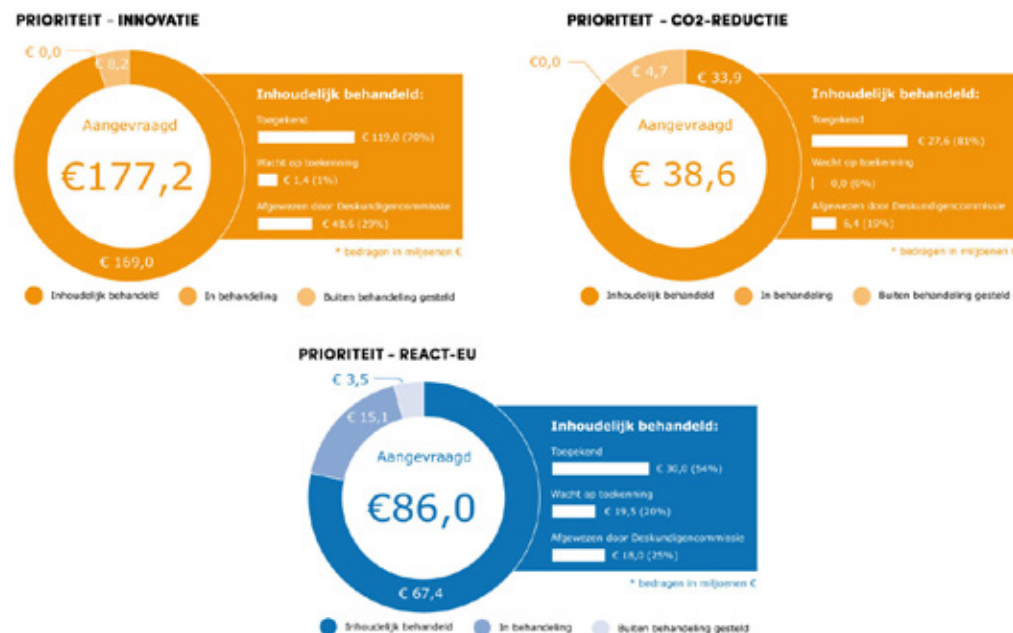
PRIORITEIT - INNOVATIE

€ 0,0
€ 8,2
Aangevraagd
€177,2
€ 169,0

Inhoudelijk behandeld:
Toegekend
€ 119,0 (70%)
Wacht op toekenning
€ 1,4 (1%)
Afgewezen door Deskundigencommissie
€ 48,6 (29%)
* bedragen in miljoenen €

Inhoudelijk behandeld
In behandeling
Buiten behandeling gesteld

PRIORITEIT - CO2-REDUCTIE

€0,0
€ 4,7
€ 33,9
Aangevraagd
€ 38,6

Inhoudelijk behandeld:
Toegekend
€ 27,6 (81%)
Wacht op toekenning
0,0 (0%)
Afgewezen door Deskundigencommissie
6,4 (19%)
* bedragen in miljoenen

Inhoudelijk behandeld
In behandeling
Buiten behandeling gesteld

PRIORITEIT - REACT-EU

€ 3,5
€ 15,1
Aangevraagd
€86,0
€ 67,4

Inhoudelijk behandeld:
Toegekend
€ 30,0 (54%)
Wacht op toekenning
€ 19,5 (20%)
Afgewezen door Deskundigencommissie
€ 18,0 (25%)
* bedragen in miljoenen €

Inhoudelijk behandeld
In behandeling
Buiten behandeling gesteld